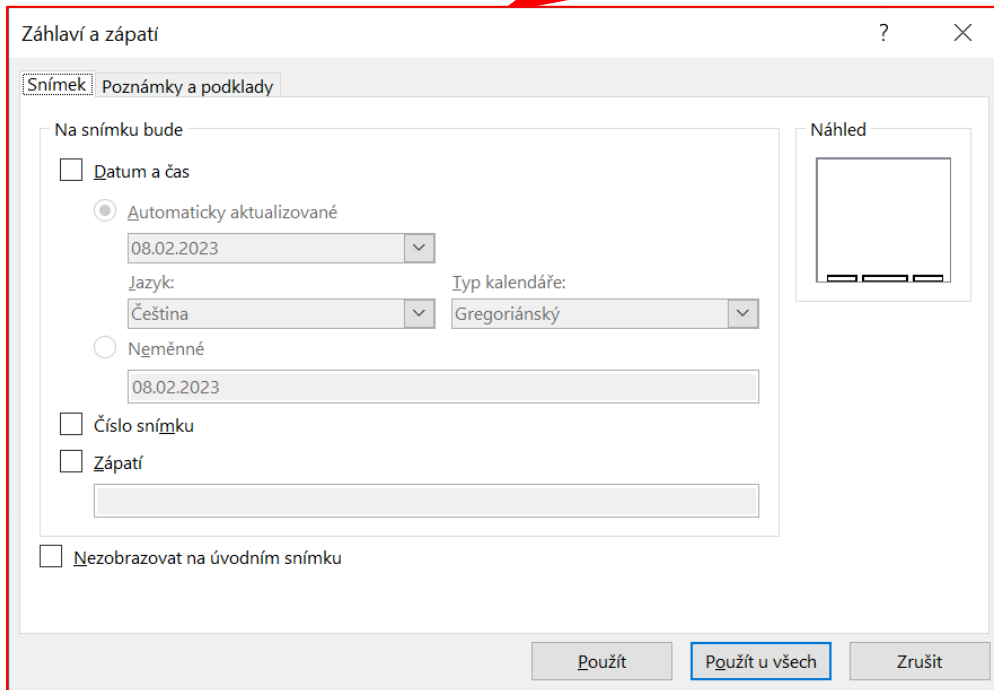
Záhlaví a zápatí

?

Snímek

Poznámky a podklady

Na snímku bude

Datum a čas

Automaticky aktualizované

08.02.2023

Jazyk:

Čeština

Typ kalendáře:

Gregoriánský

Neměnné

08.02.2023

Číslo snímku

Zápatí

Nezobrazovat na úvodním snímku

Náhled

Použít

Použít u všech

Zrušit